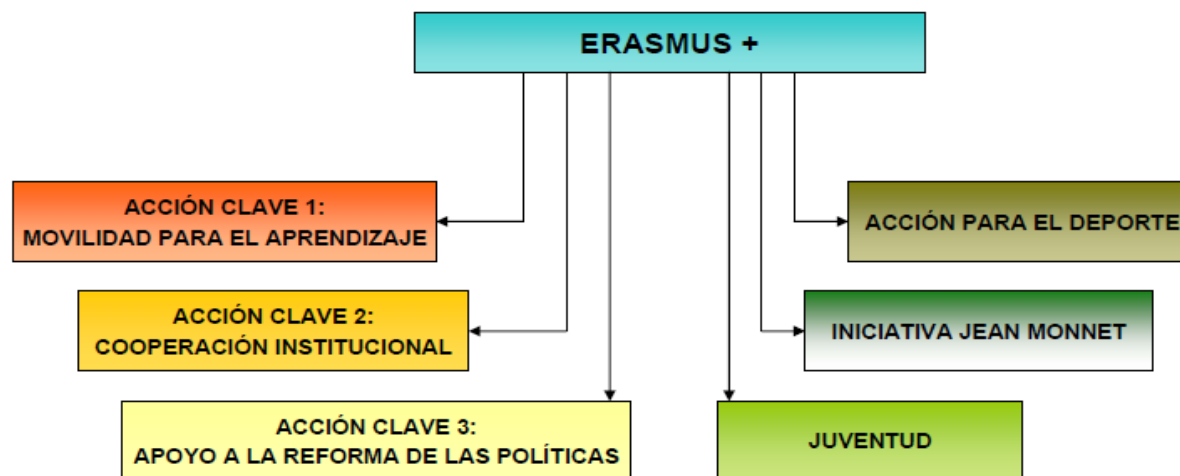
ERASMUS +

ACCIÓN CLAVE 1:
MOVILIDAD PARA EL APRENDIZAJE

ACCIÓN CLAVE 2:
COOPERACIÓN INSTITUCIONAL

ACCIÓN CLAVE 3:
APOYO A LA REFORMA DE LAS POLÍTICAS

ACCIÓN PARA EL DEPORTE

INICIATIVA JEAN MONNET

JUVENTUD